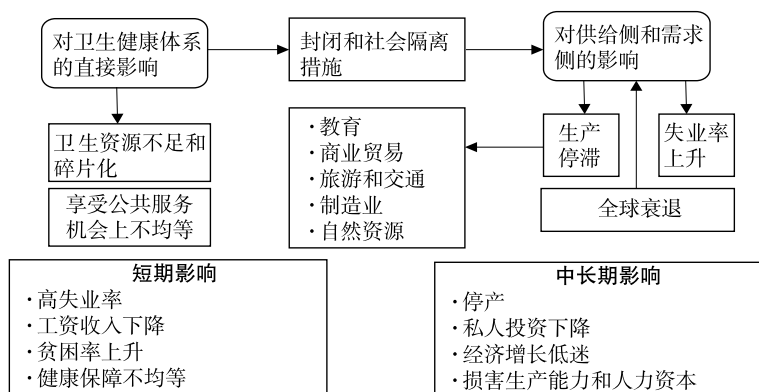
对卫生健康体系的直接影响

封闭和社会隔离措施

对供给侧和需求侧的影响

卫生资源不足和碎片化

享受公共服务机会上不均等

·教育
·商业贸易
·旅游和交通
·制造业
·自然资源

生产停滞

失业率上升

全球衰退

短期影响
·高失业率
·工资收入下降
·贫困率上升
·健康保障不均等

中长期影响
·停产
·私人投资下降
·经济增长低迷
·损害生产能力和人力资本